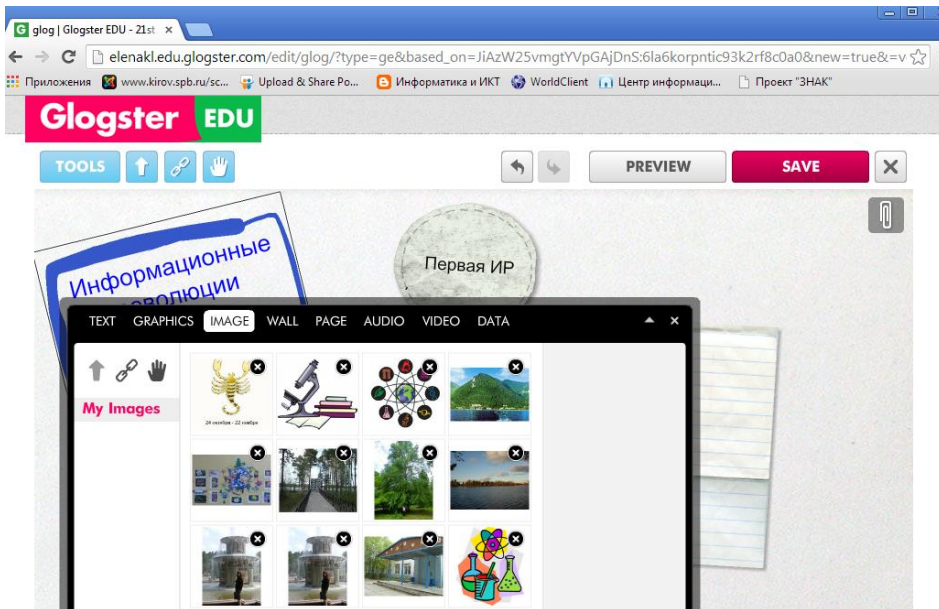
glog | Glogster EDU - 21st ×

elenakl.edu.glogster.com/edit/glog/?type=ge&based_on=JiAzW25vmgtYVpGAjDnS:6la6korpntic93k2rf8c0a0&new=true&=v

Приложения www.kirov.spb.ru/sc... Upload & Share Po... Информатика и ИКТ WorldClient Центр информаци... Проект "ЗНАК"

Glogster EDU

TOOLS

PREVIEW SAVE ×

Информационные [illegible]волюции

Первая ИР

TEXT GRAPHICS IMAGE WALL PAGE AUDIO VIDEO DATA

My Images

24 октября - 22 ноября